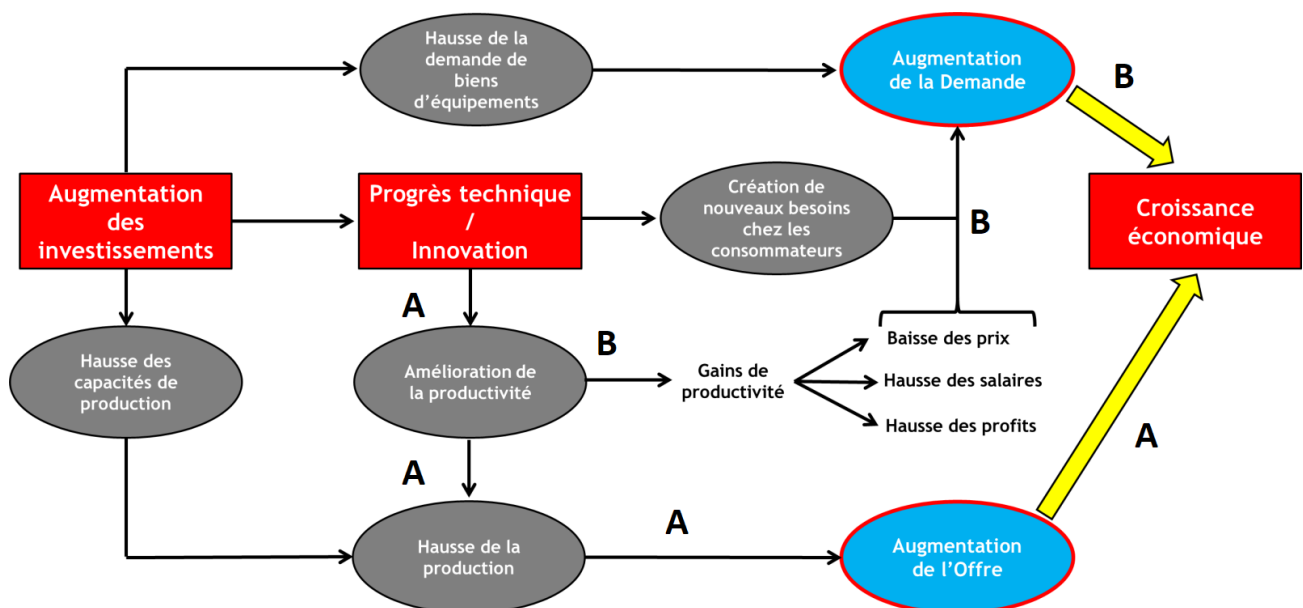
Hausse de la demande de biens d'équipements

Augmentation de la Demande

B

Augmentation des investissements

Progrès technique / Innovation

Création de nouveaux besoins chez les consommateurs

B

Croissance économique

A

Hausse des capacités de production

Amélioration de la productivité

B

Gains de productivité

Baisse des prix

Hausse des salaires

Hausse des profits

A

A

Hausse de la production

A

Augmentation de l'Offre